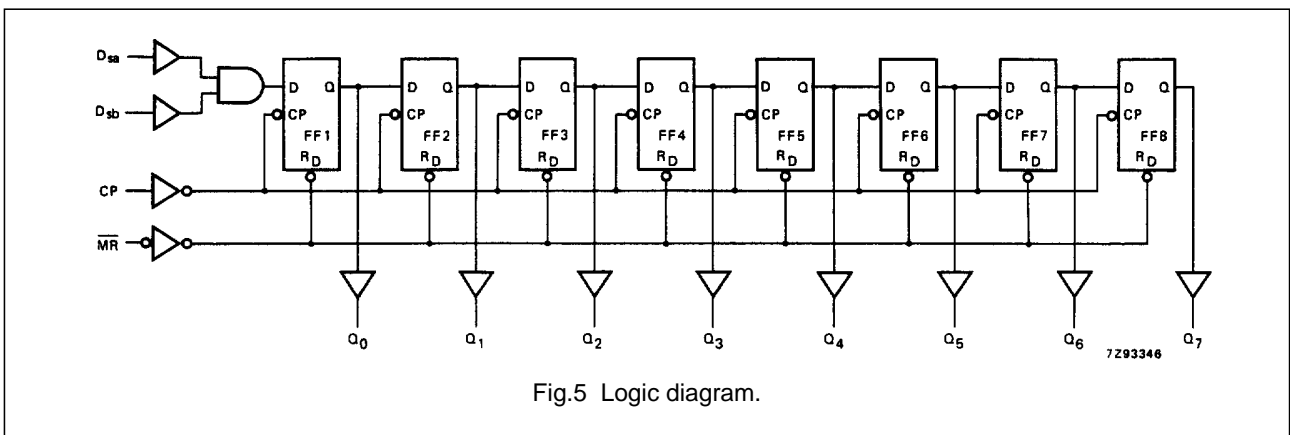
$D_{sa}$
$D_{sb}$
CP
$\overline{MR}$

D Q
CP
FF1
$R_D$

D Q
CP
FF2
$R_D$

D Q
CP
FF3
$R_D$

D Q
CP
FF4
$R_D$

D Q
CP
FF5
$R_D$

D Q
CP
FF6
$R_D$

D Q
CP
FF7
$R_D$

D Q
CP
FF8
$R_D$

$Q_0$ $Q_1$ $Q_2$ $Q_3$ $Q_4$ $Q_5$ $Q_6$ $Q_7$

7Z93346

Fig.5 Logic diagram.